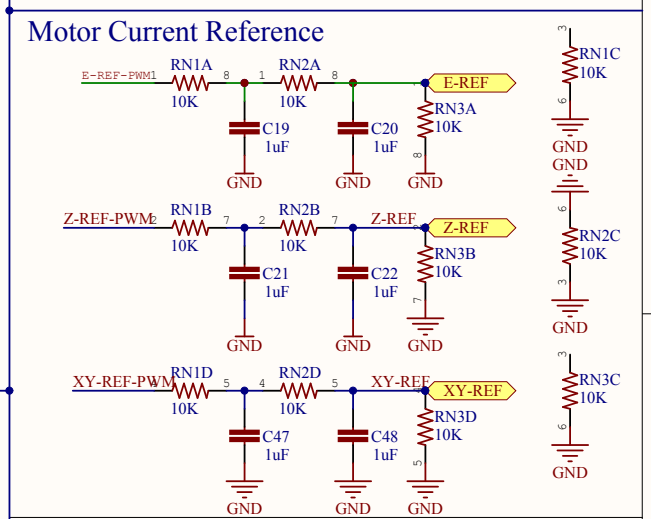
Motor Current Reference

E-REF-PWM1
RN1A
10K
8
1
RN2A
10K
8
E-REF
1
RN3A
10K
8
C19
1uF
GND
C20
1uF
GND
GND

Z-REF-PWM
2
RN1B
10K
7
2
RN2B
10K
7
Z-REF
Z-REF
2
RN3B
10K
7
C21
1uF
GND
C22
1uF
GND
GND

XY-REF-PWM
4
RN1D
10K
5
4
RN2D
10K
5
XY-REF
XY-REF
4
RN3D
10K
5
C47
1uF
GND
C48
1uF
GND
GND

3
RN1C
10K
6
GND
GND
6
RN2C
10K
3
GND
3
RN3C
10K
6
GND